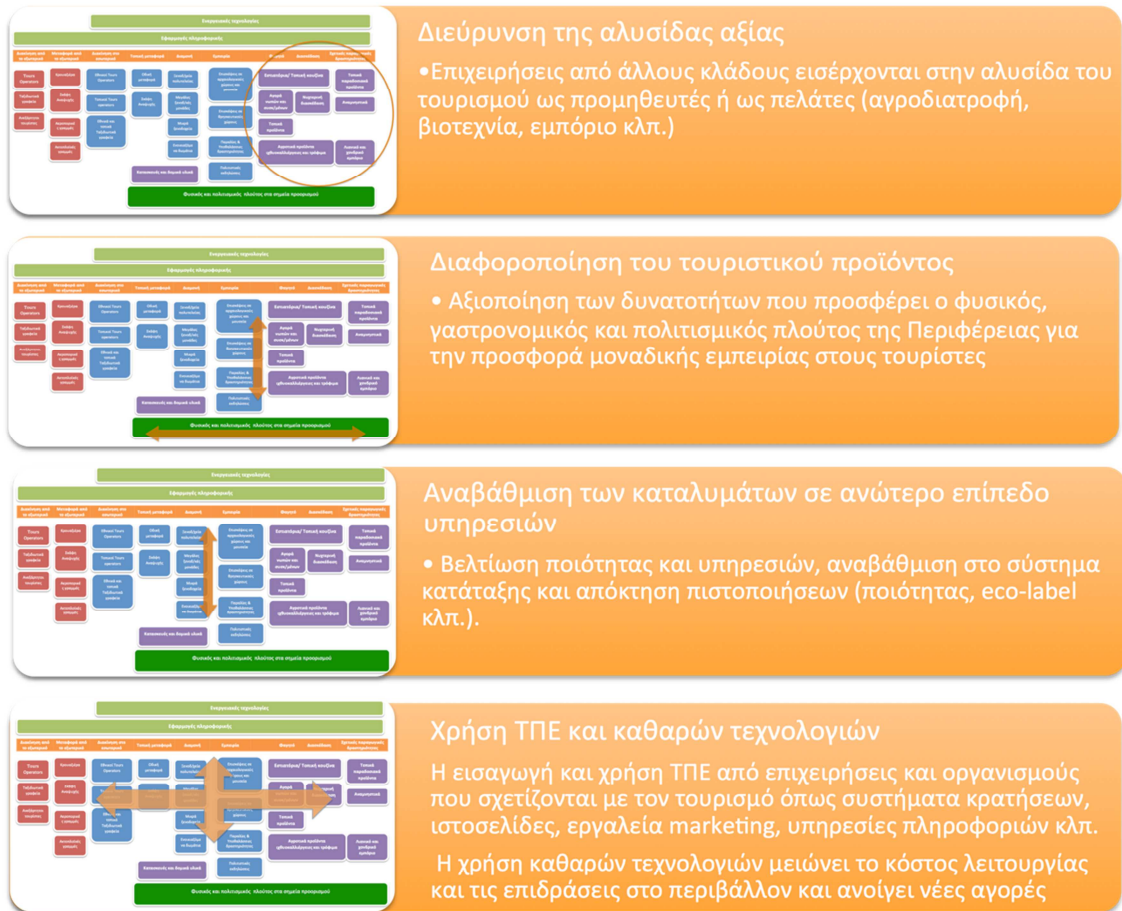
Διεύρυνση της αλυσίδας αξίας

•Επιχειρήσεις από άλλους κλάδους εισέρχονται στην αλυσίδα του τουρισμού ως προμηθευτές ή ως πελάτες (αγροδιατροφή, βιοτεχνία, εμπόριο κλπ.)

Διαφοροποίηση του τουριστικού προϊόντος

• Αξιοποίηση των δυνατοτήτων που προσφέρει ο φυσικός, γαστρονομικός και πολιτισμικός πλούτος της Περιφέρειας για την προσφορά μοναδικής εμπειρίας στους τουρίστες

Αναβάθμιση των καταλυμάτων σε ανώτερο επίπεδο υπηρεσιών

• Βελτίωση ποιότητας και υπηρεσιών, αναβάθμιση στο σύστημα κατάταξης και απόκτηση πιστοποιήσεων (ποιότητας, eco-label κλπ.).

Χρήση ΤΠΕ και καθαρών τεχνολογιών

Η εισαγωγή και χρήση ΤΠΕ από επιχειρήσεις και οργανισμούς που σχετίζονται με τον τουρισμό όπως συστήματα κρατήσεων, ιστοσελίδες, εργαλεία marketing, υπηρεσίες πληροφοριών κλπ.

Η χρήση καθαρών τεχνολογιών μειώνει το κόστος λειτουργίας και τις επιδράσεις στο περιβάλλον και ανοίγει νέες αγορές